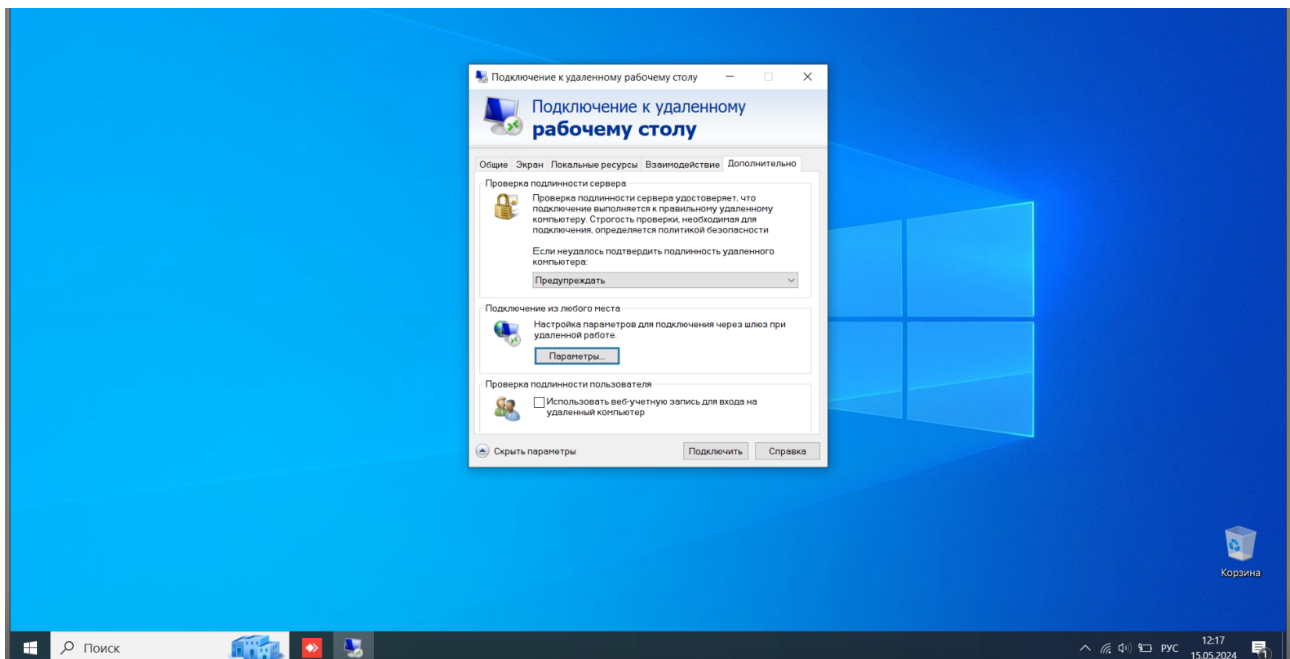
Подключение к удаленному рабочему столу

Подключение к удаленному
рабочему столу

Общие | Экран | Локальные ресурсы | Взаимодействие | Дополнительно

Проверка подлинности сервера

Проверка подлинности сервера удостоверяет, что подключение выполняется к правильному удаленному компьютеру. Строгость проверки, необходимая для подключения, определяется политикой безопасности

Если неудалось подтвердить подлинность удаленного компьютера:

Предупреждать

Подключение из любого места

Настройка параметров для подключения через шлюз при удаленной работе.

Параметры...

Проверка подлинности пользователя

Использовать веб-учетную запись для входа на удаленный компьютер

Скрыть параметры

Подключить

Справка

Корзина

Поиск

РУС

12:17
15.05.2024